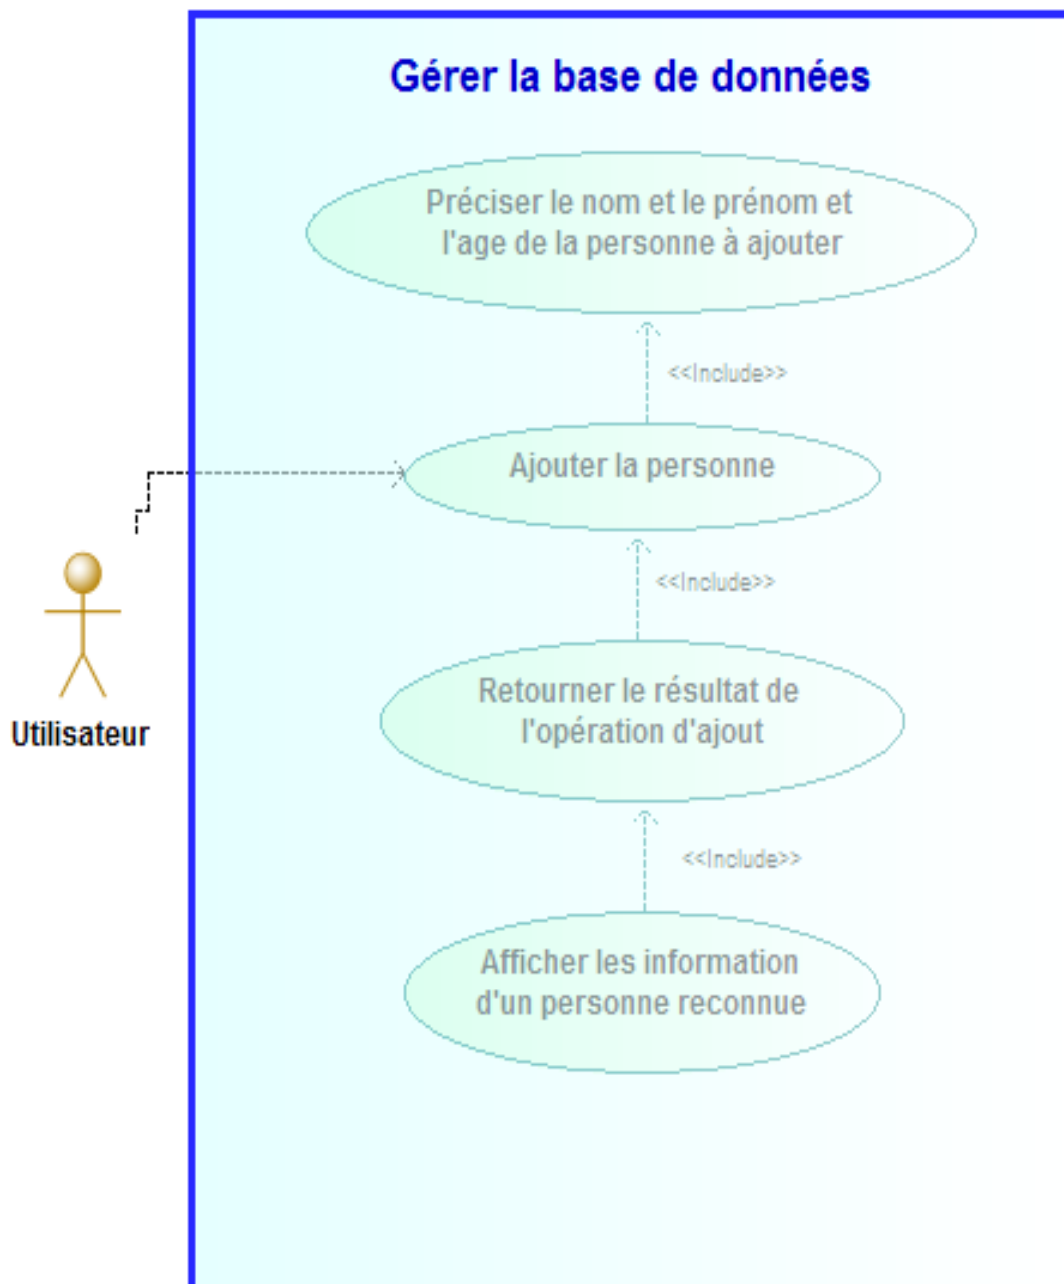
Gérer la base de données

Préciser le nom et le prénom et l'age de la personne à ajouter

<<Include>>

Ajouter la personne

<<Include>>

Retourner le résultat de l'opération d'ajout

<<Include>>

Afficher les information d'un personne reconnue

Utilisateur